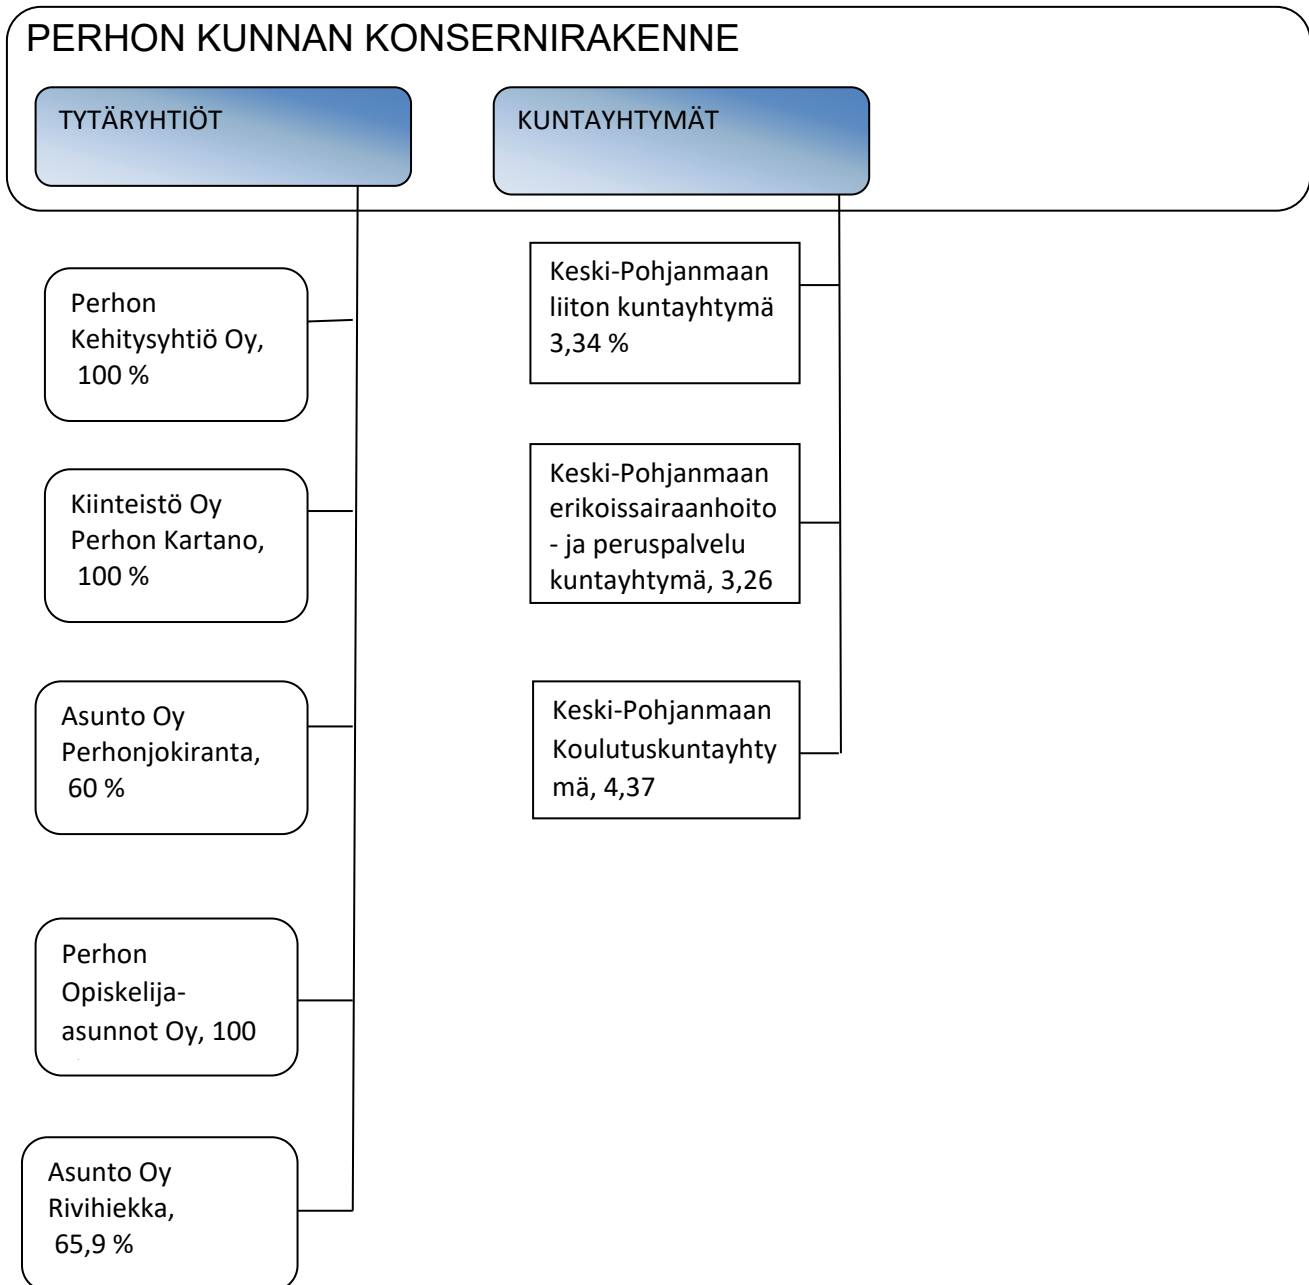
PERHON KUNNAN KONSERNIRAKENNE

TYTÄRYHTIÖT

KUNTAYHTYMÄT

Perhon Kehitysyhtiö Oy, 100 %

Kiinteistö Oy Perhon Kartano, 100 %

Asunto Oy Perhonjokiranta, 60 %

Perhon Opiskelija-asunnot Oy, 100

Asunto Oy Rivihiekka, 65,9 %

Keski-Pohjanmaan liiton kuntayhtymä 3,34 %

Keski-Pohjanmaan erikoissairaanhoito - ja peruspalvelu kuntayhtymä, 3,26

Keski-Pohjanmaan Koulutuskuntayhtymä, 4,37